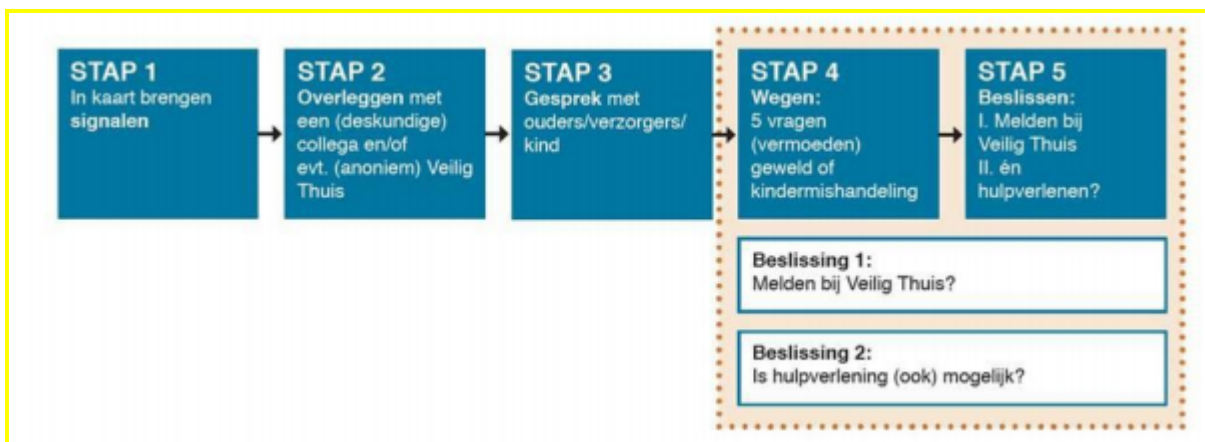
STAP 1
In kaart brengen signalen

STAP 2
Overleggen met een (deskundige) collega en/of evt. (anoniem) Veilig Thuis

STAP 3
Gesprek met ouders/verzorgers/ kind

STAP 4
Wegen:
5 vragen (vermoeden) geweld of kindermishandeling

STAP 5
Beslissen:
I. Melden bij Veilig Thuis
II. én hulpverlenen?

Beslissing 1:
Melden bij Veilig Thuis?

Beslissing 2:
Is hulpverlening (ook) mogelijk?